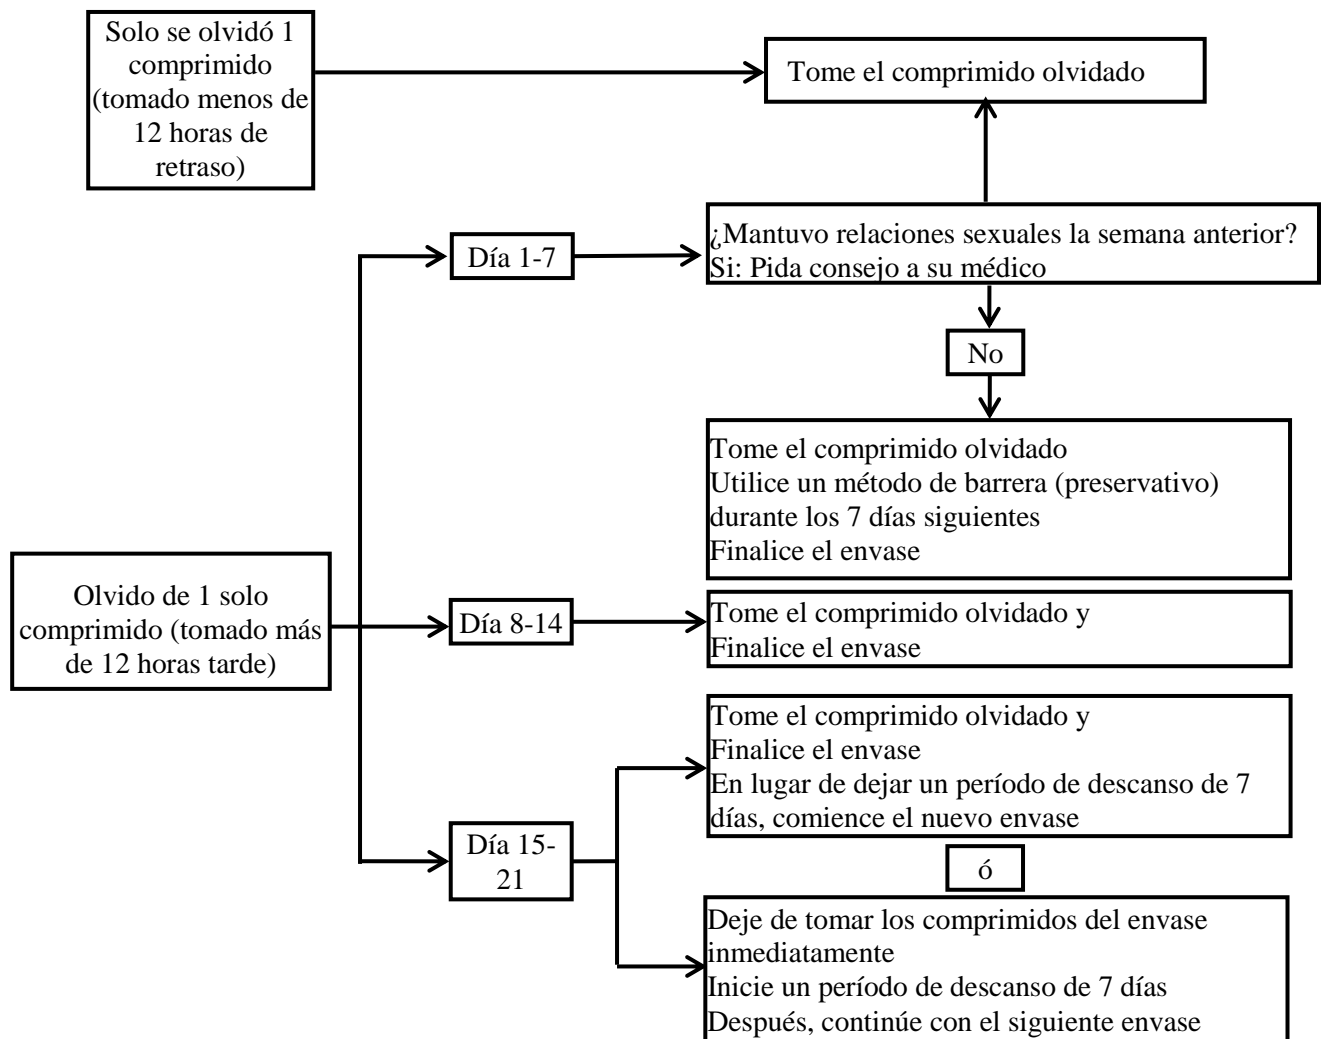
Solo se olvidó 1 comprimido (tomado menos de 12 horas de retraso)

Tome el comprimido olvidado

Día 1-7

¿Mantuvo relaciones sexuales la semana anterior?
Si: Pida consejo a su médico

No

Tome el comprimido olvidado
Utilice un método de barrera (preservativo) durante los 7 días siguientes
Finalice el envase

Olvido de 1 solo comprimido (tomado más de 12 horas tarde)

Día 8-14

Tome el comprimido olvidado y
Finalice el envase

Día 15-21

Tome el comprimido olvidado y
Finalice el envase
En lugar de dejar un período de descanso de 7 días, comience el nuevo envase

ó

Deje de tomar los comprimidos del envase inmediatamente
Inicie un período de descanso de 7 días
Después, continúe con el siguiente envase